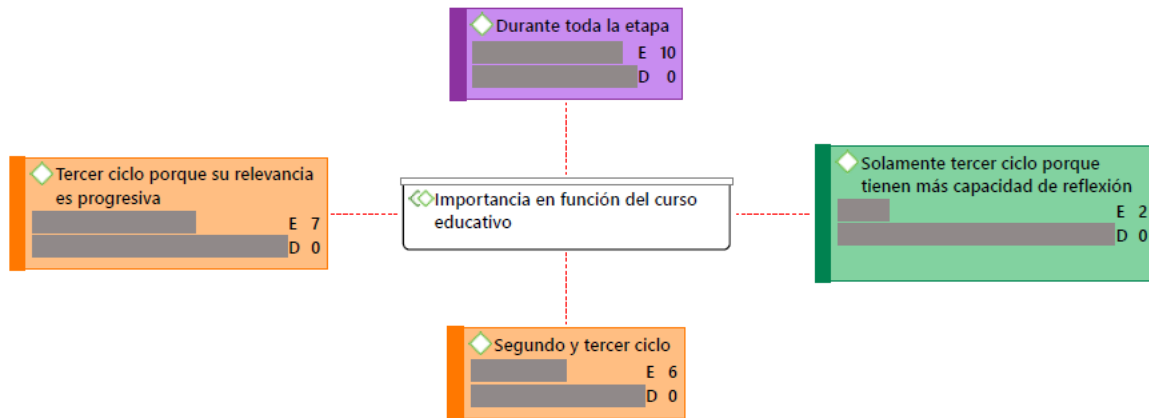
Durante toda la etapa
E 10
D 0

Tercer ciclo porque su relevancia es progresiva
E 7
D 0

Importancia en función del curso educativo

Solamente tercer ciclo porque tienen más capacidad de reflexión
E 2
D 0

Segundo y tercer ciclo
E 6
D 0